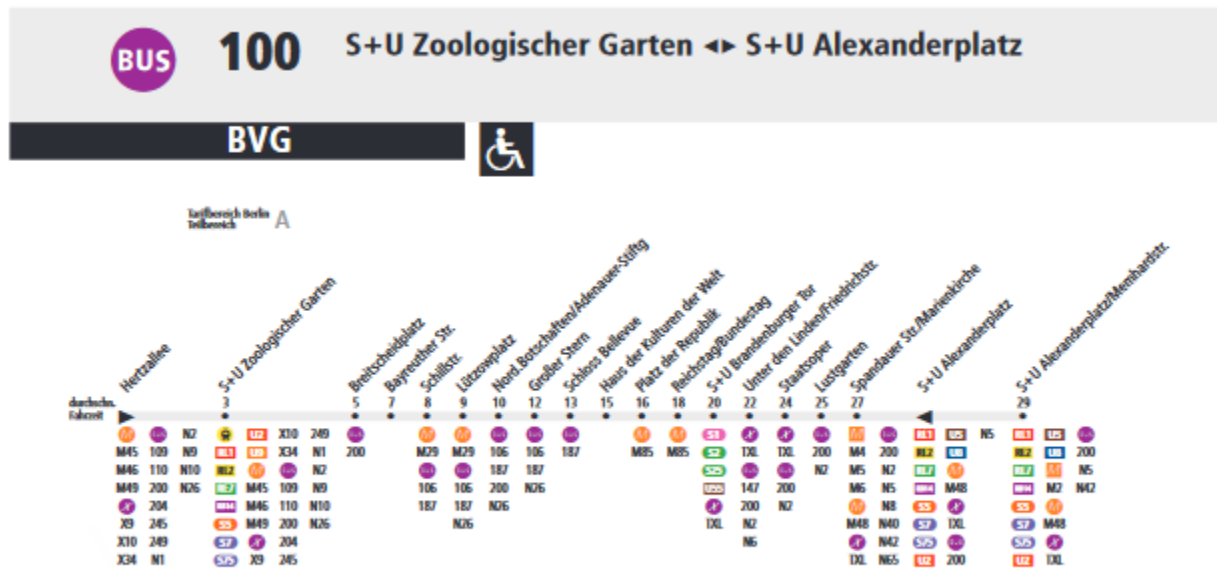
BUS 100 S+U Zoologischer Garten ◄► S+U Alexanderplatz

BVG

Tarifbereich Berlin
Teilbereich A

durchschn. Fahrzeit

Hertzallee
M45 M46 M49 X9 X10 X34 109 110 200 204 245 249 N1 N2 N9 N10 N26

S+U Zoologischer Garten 3
U2 U9 RE1 RE2 RE7 RB14 S5 S7 S75 M45 M46 M49 X9 X10 X34 109 110 200 204 245 249 N1 N2 N9 N10 N26

Breitscheidplatz 5
200

Bayreuther Str. 7

Schillstr. 8
M29 106 187

Lützowplatz 9
M29 106 187 N26

Nord. Botschaften/Adenauer-Stiftg 10
106 187 200 N26

Großer Stern 12
106 187 N26

Schloss Bellevue 13
187

Haus der Kulturen der Welt 15

Platz der Republik 16
M85

Reichstag/Bundestag 18
M85

S+U Brandenburger Tor 20
S1 S2 S25 U55 TXL

Unter den Linden/Friedrichstr. 22
TXL 147 200 N2 N6

Staatsoper 24
TXL 200 N2

Lustgarten 25
200 N2

Spandauer Str./Marienkirche 27
M4 M5 M6 M48 TXL 200 N2 N5 N8 N40 N42 N65

S+U Alexanderplatz
RE1 RE2 RE7 RB14 S5 S7 S75 U2 U5 U8 M48 TXL 200 N5

S+U Alexanderplatz/Memhardstr. 29
RE1 RE2 RE7 RB14 S5 S7 S75 U2 U5 U8 M2 M48 TXL 200 N5 N42